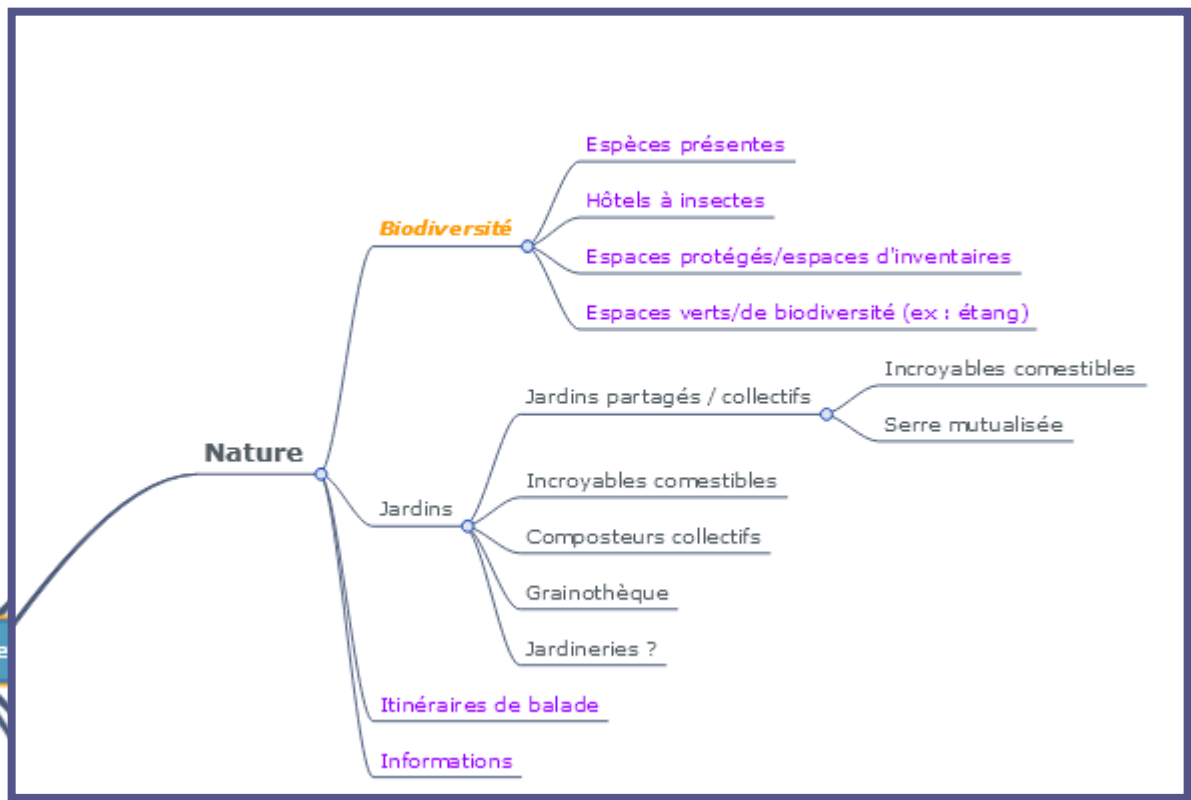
Nature

Biodiversité

Espèces présentes

Hôtels à insectes

Espaces protégés/espaces d'inventaires

Espaces verts/de biodiversité (ex : étang)

Jardins

Jardins partagés / collectifs

Incroyables comestibles

Serre mutualisée

Incroyables comestibles

Composteurs collectifs

Grainothèque

Jardineries ?

Itinéraires de balade

Informations